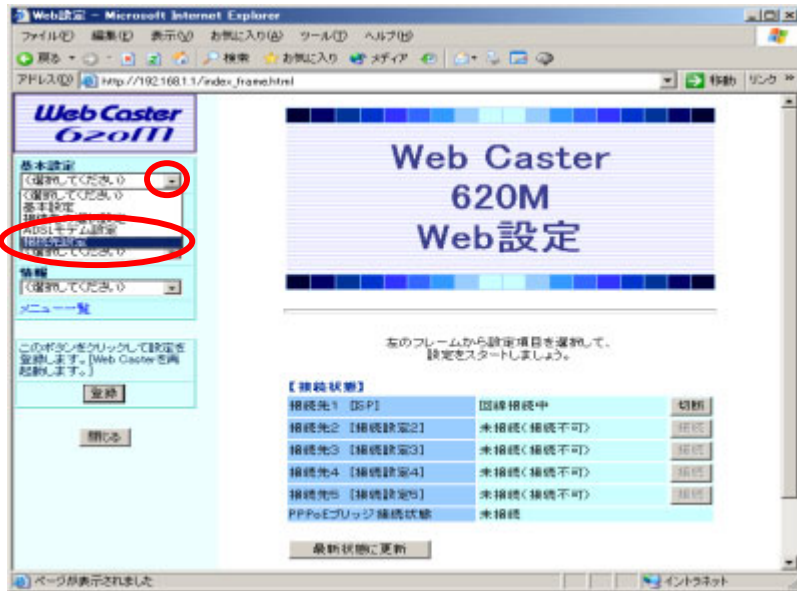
Web設定 - Microsoft Internet Explorer

ファイル(F) 編集(E) 表示(V) お気に入り(A) ツール(T) ヘルプ(H)

戻る 検索 お気に入り メディア

アドレス(D) http://192.168.1.1/index_frame.html 移動 リンク

Web Caster 620M

基本設定
《選択してください》
《選択してください》
基本設定
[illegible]
ADSLモデム設定
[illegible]
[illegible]

情報
《選択してください》

メニュー一覧

このボタンをクリックして設定を登録します。[Web Casterを再起動します。]

登録

閉じる

Web Caster 620M Web設定

左のフレームから設定項目を選択して、設定をスタートしましょう。

【接続状態】

| 接続先1 【ISP】 | 回線接続中 | 切断 |
|---|---|---|
| 接続先2 【接続設定2】 | 未接続(接続不可) | 接続 |
| 接続先3 【接続設定3】 | 未接続(接続不可) | 接続 |
| 接続先4 【接続設定4】 | 未接続(接続不可) | 接続 |
| 接続先5 【接続設定5】 | 未接続(接続不可) | 接続 |
| PPPoEブリッジ接続状態 | 未接続 | |

最新状態に更新

ページが表示されました

イントラネット